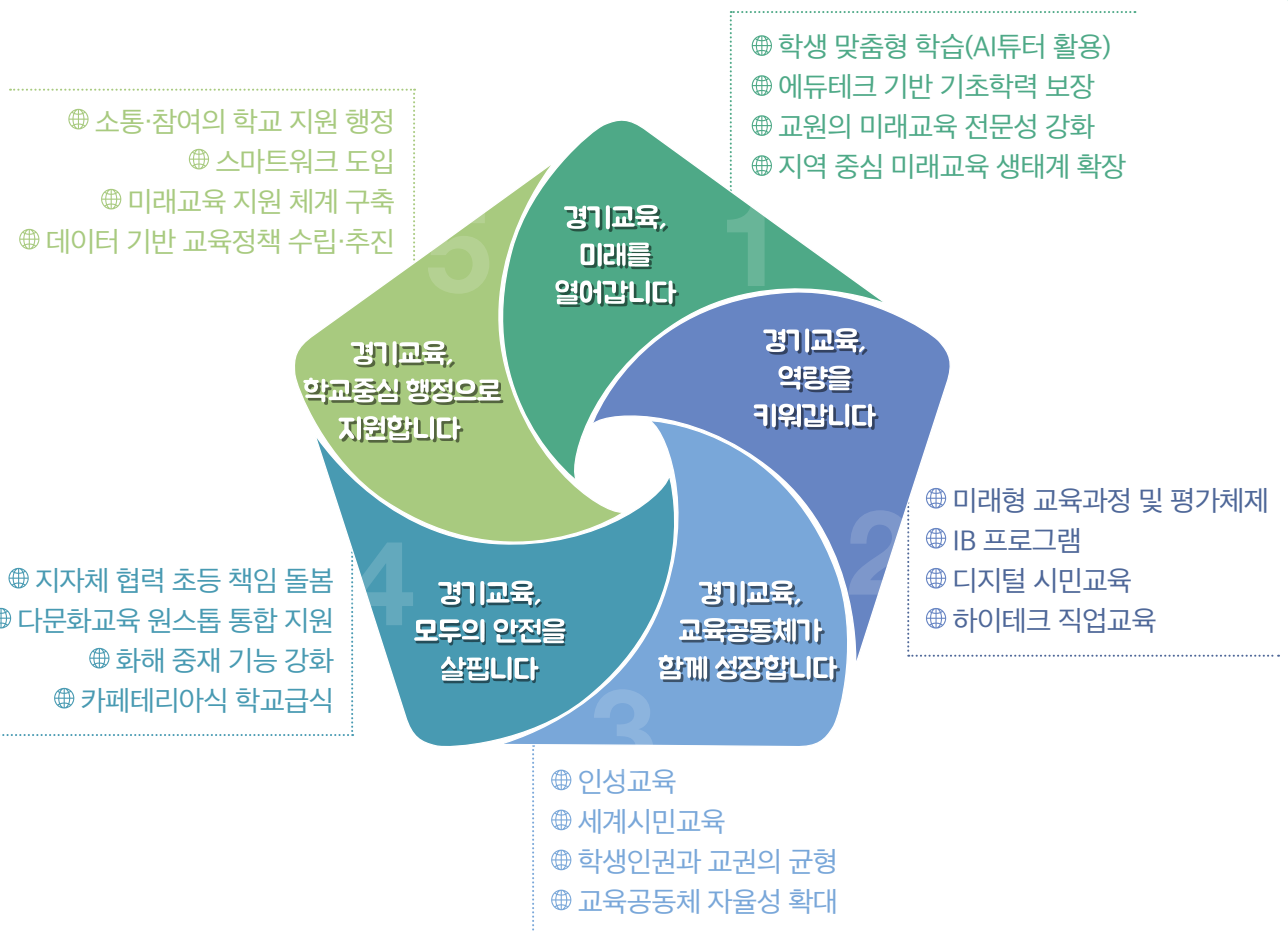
학생 맞춤형 학습(AI튜터 활용)
에듀테크 기반 기초학력 보장
교원의 미래교육 전문성 강화
지역 중심 미래교육 생태계 확장

소통·참여의 학교 지원 행정
스마트워크 도입
미래교육 지원 체계 구축
데이터 기반 교육정책 수립·추진

1
경기교육,
미래를
열어갑니다

5
경기교육,
학교중심 행정으로
지원합니다

경기교육,
역량을
키워갑니다

2
미래형 교육과정 및 평가체제
IB 프로그램
디지털 시민교육
하이테크 직업교육

4
지자체 협력 초등 책임 돌봄
다문화교육 원스톱 통합 지원
화해 중재 기능 강화
카페테리아식 학교급식

경기교육,
모두의 안전을
살핍니다

경기교육,
교육공동체가
함께 성장합니다

3
인성교육
세계시민교육
학생인권과 교권의 균형
교육공동체 자율성 확대